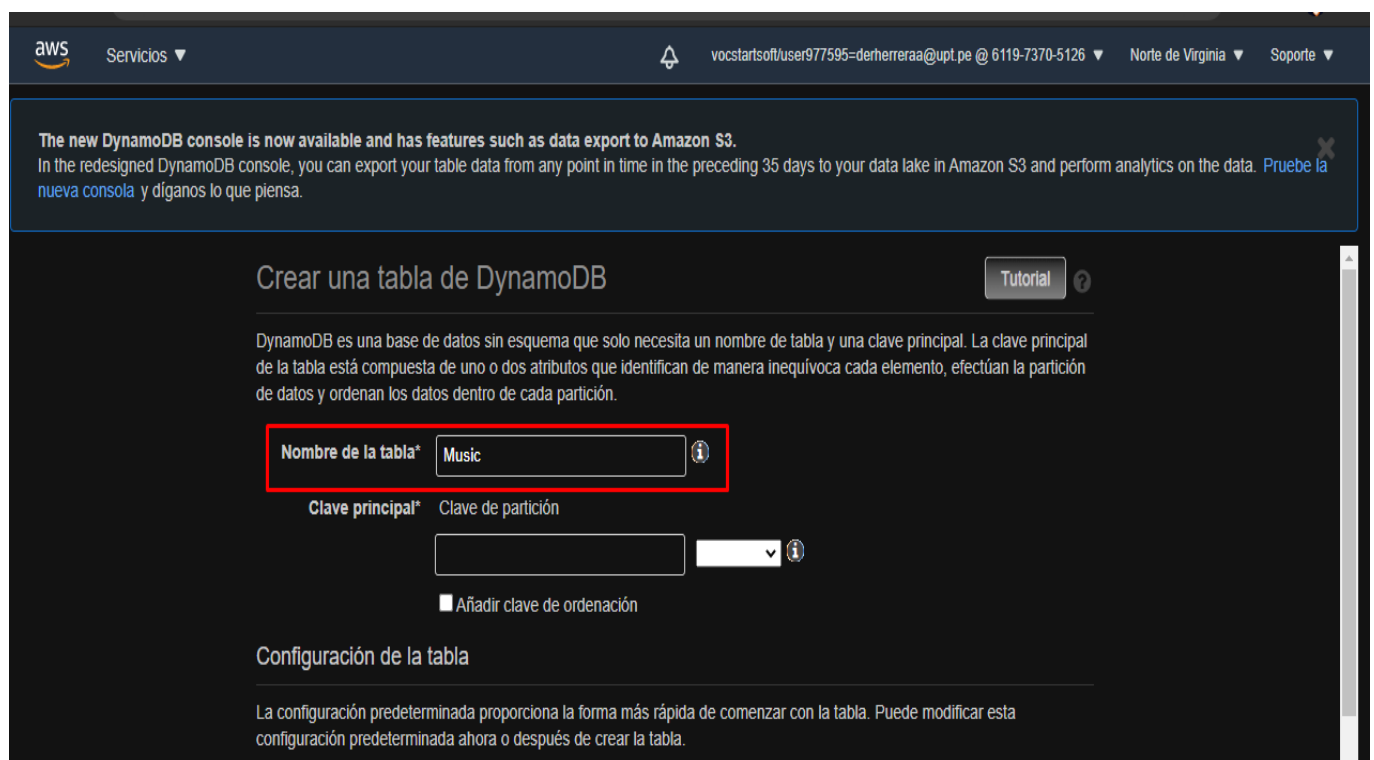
aws Servicios ▼

vocstartsoft/user977595=derherreraa@upt.pe @ 6119-7370-5126 ▼ Norte de Virginia ▼ Soporte ▼

The new DynamoDB console is now available and has features such as data export to Amazon S3.
In the redesigned DynamoDB console, you can export your table data from any point in time in the preceding 35 days to your data lake in Amazon S3 and perform analytics on the data. Pruebe la nueva consola y díganos lo que piensa.

Crear una tabla de DynamoDB

Tutorial

DynamoDB es una base de datos sin esquema que solo necesita un nombre de tabla y una clave principal. La clave principal de la tabla está compuesta de uno o dos atributos que identifican de manera inequívoca cada elemento, efectúan la partición de datos y ordenan los datos dentro de cada partición.

Nombre de la tabla* Music

Clave principal* Clave de partición

Añadir clave de ordenación

Configuración de la tabla

La configuración predeterminada proporciona la forma más rápida de comenzar con la tabla. Puede modificar esta configuración predeterminada ahora o después de crear la tabla.